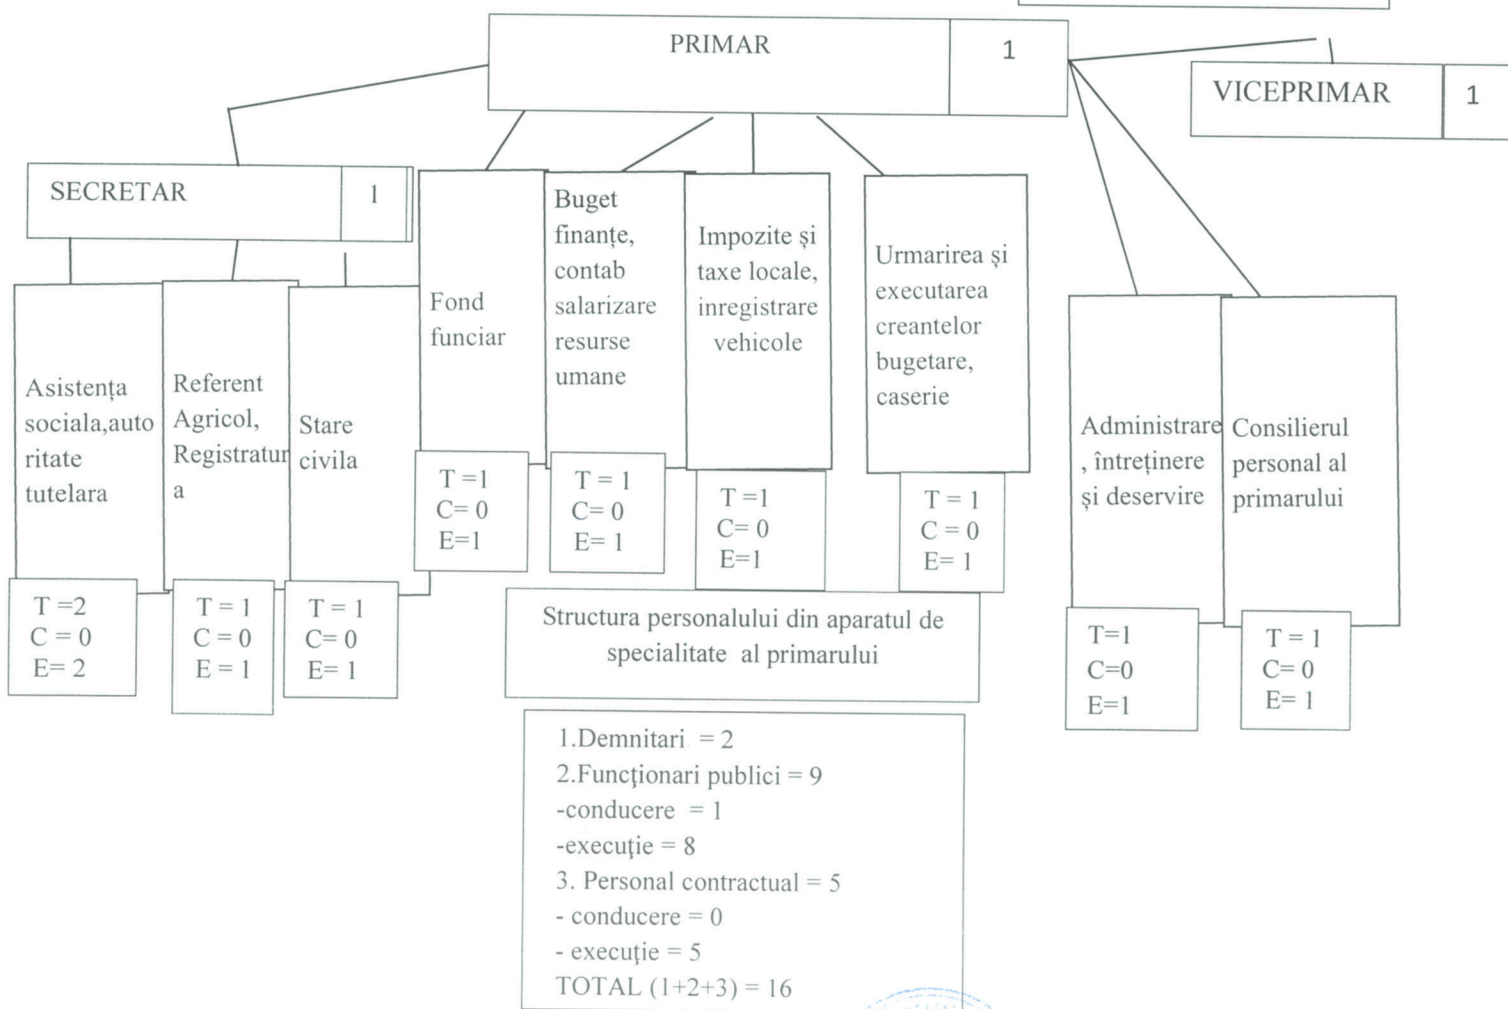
PRIMAR 1

VICEPRIMAR 1

SECRETAR 1

Asistența sociala,autoritate tutelara

T =2
C = 0
E= 2

Referent Agricol, Registratura

T = 1
C = 0
E = 1

Stare civila

T = 1
C= 0
E= 1

Fond funciar

T =1
C= 0
E=1

Buget finanțe, contab salarizare resurse umane

T = 1
C= 0
E= 1

Impozite și taxe locale, inregistrare vehicole

T =1
C= 0
E=1

Urmarirea și executarea creantelor bugetare, caserie

T = 1
C = 0
E= 1

Administrare, întreținere și deservire

T=1
C=0
E=1

Consilierul personal al primarului

T = 1
C= 0
E= 1

Structura personalului din aparatul de specialitate al primarului

1.Demnitari = 2
2.Funcționari publici = 9
-conducere = 1
-execuție = 8
3. Personal contractual = 5
- conducere = 0
- execuție = 5
TOTAL (1+2+3) = 16